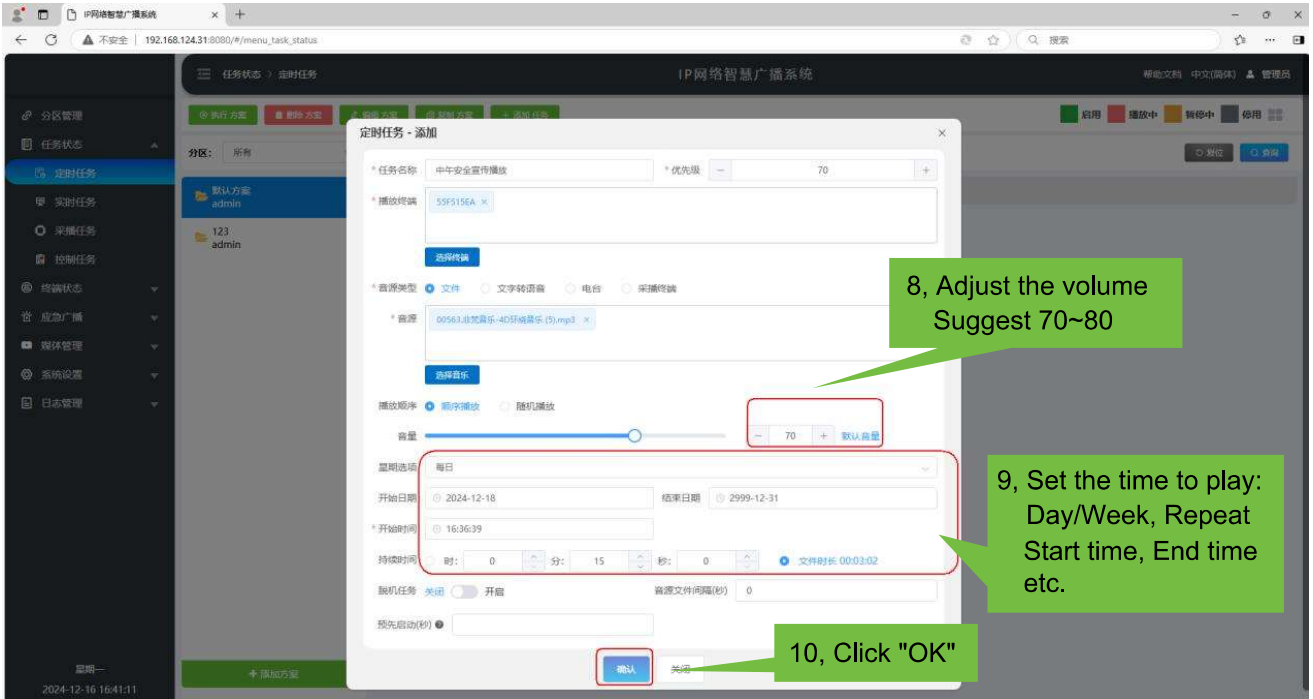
IP网络智慧广播系统 × +

不安全 | 192.168.124.31:8080/#/menu_task_status

搜索

任务状态 > 定时任务

IP网络智慧广播系统

帮助文档 中文(简体) 管理员

分区管理
任务状态
定时任务
实时任务
采播任务
控制任务
终端状态
应急广播
媒体管理
系统设置
日志管理

星期一
2024-12-16 16:41:11

执行方案 删除方案 编辑方案 复制方案 添加任务

启用 播放中 暂停中 停用

分区: 所有

默认方案
admin

123
admin

+ 添加方案

复位 查询

定时任务 - 添加

* 任务名称 中午安全宣传播放
* 优先级 − 70 +
* 播放终端 55F5156A ×
选择终端
* 音源类型 文件 文字转语音 电台 采播终端
* 音源 00563.出党音乐-4D环绕音乐 (5).mp3 ×
选择音乐
播放顺序 顺序播放 随机播放
音量 − 70 + 默认音量
星期选项 每日
开始日期 2024-12-18
结束日期 2999-12-31
* 开始时间 16:36:39
持续时间 时: 0 分: 15 秒: 0 文件时长 00:03:02
脱机任务 关闭 开启
音源文件间隔(秒) 0
预先启动(秒)
确认 关闭

8, Adjust the volume
Suggest 70~80

9, Set the time to play:
Day/Week, Repeat
Start time, End time
etc.

10, Click "OK"